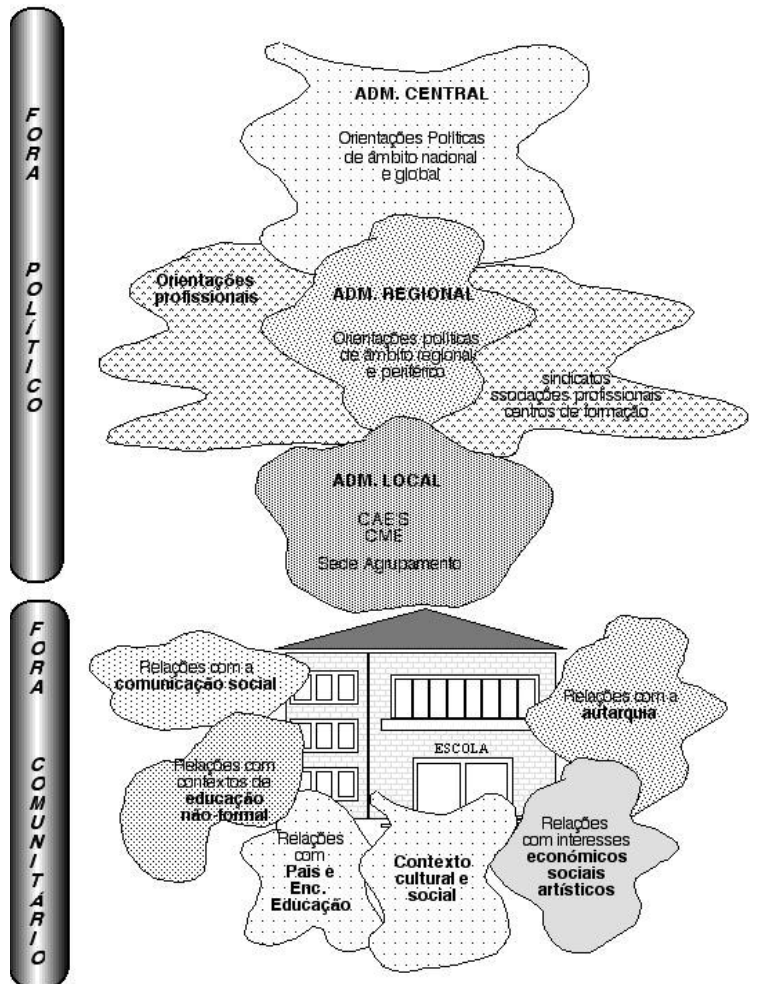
FORA POLÍTICO

ADM. CENTRAL

Orientações Políticas de âmbito nacional e global

Orientações profissionais

ADM. REGIONAL

Orientações políticas de âmbito regional e periférico

sindicatos associações profissionais centros de formação

ADM. LOCAL

CAE'S CME

Sede Agrupamento

FORA COMUNITÁRIO

Relações com a comunicação social

Relações com a autarquia

ESCOLA

Relações com contextos de educação não formal

Relações com Pais e Enc. Educação

Contexto cultural e social

Relações com interesses económicos sociais artísticos